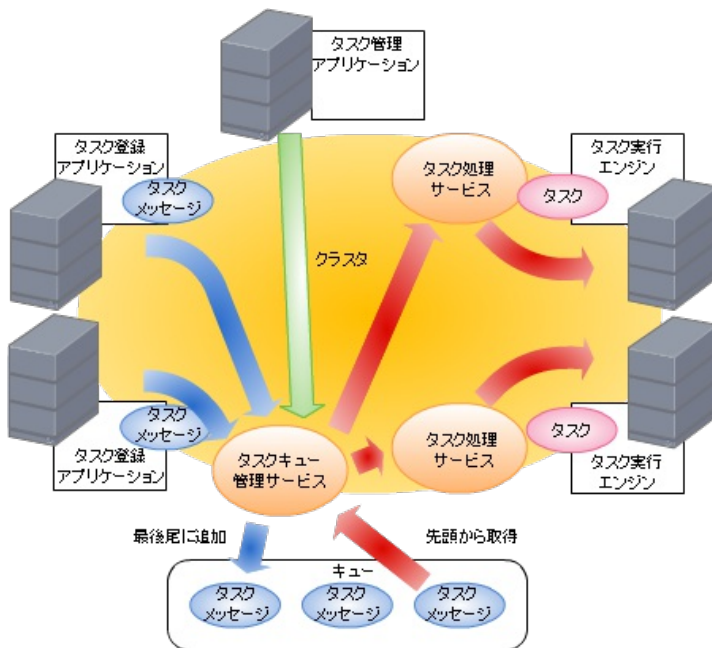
タスク管理
アプリケーション

タスク登録
アプリケーション

タスク
メッセージ

タスク処理
サービス

タスク

タスク実行
エンジン

クラスタ

タスク
メッセージ

タスク登録
アプリケーション

タスクキュー
管理サービス

タスク処理
サービス

タスク

タスク実行
エンジン

最後尾に追加

先頭から取得

キュー

タスク
メッセージ

タスク
メッセージ

タスク
メッセージ